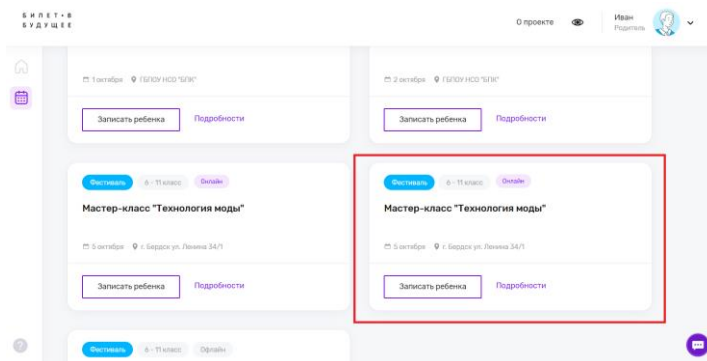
БИЛЕТ • В
БУДУЩЕЕ

О проекте

Иван
Родитель

1 октября ГБПОУ НСО "БПК"

Записать ребенка

Подробности

2 октября ГБПОУ НСО "БПК"

Записать ребенка

Подробности

Фестиваль 6 - 11 класс Онлайн

Мастер-класс "Технология моды"

5 октября г. Бердск ул. Ленина 34/1

Записать ребенка

Подробности

Фестиваль 6 - 11 класс Онлайн

Мастер-класс "Технология моды"

5 октября г. Бердск ул. Ленина 34/1

Записать ребенка

Подробности

Фестиваль 6 - 11 класс Офлайн